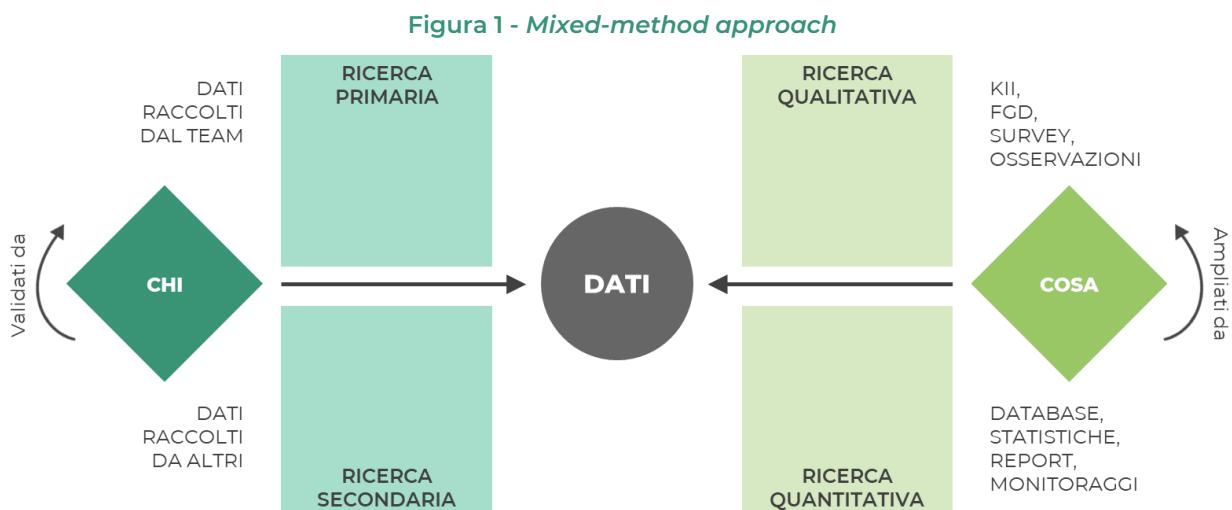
Figura 1 - *Mixed-method approach*

DATI RACCOLTI DAL TEAM

RICERCA PRIMARIA

RICERCA QUALITATIVA

KII, FGD, SURVEY, OSSERVAZIONI

Validati da

CHI

DATI

COSA

Ampliati da

DATI RACCOLTI DA ALTRI

RICERCA SECONDARIA

RICERCA QUANTITATIVA

DATABASE, STATISTICHE, REPORT, MONITORAGGI